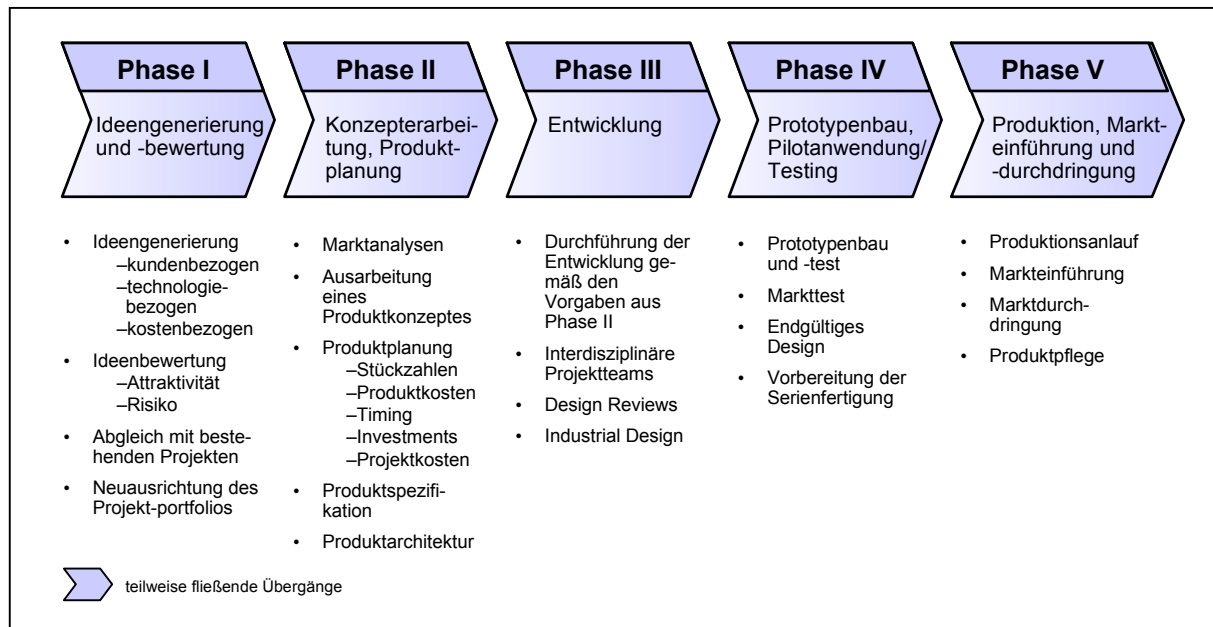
Phase I

Ideengenerierung und -bewertung

Phase II

Konzepterarbeitung, Produktplanung

Phase III

Entwicklung

Phase IV

Prototypenbau, Pilotanwendung/ Testing

Phase V

Produktion, Markteinführung und -durchdringung

- Ideengenerierung
  –kundenbezogen
  –technologiebezogen
  –kostenbezogen
- Ideenbewertung
  –Attraktivität
  –Risiko
- Abgleich mit bestehenden Projekten
- Neuausrichtung des Projekt-portfolios

- Marktanalysen
- Ausarbeitung eines Produktkonzeptes
- Produktplanung
  –Stückzahlen
  –Produktkosten
  –Timing
  –Investments
  –Projektkosten
- Produktspezifikation
- Produktarchitektur

- Durchführung der Entwicklung gemäß den Vorgaben aus Phase II
- Interdisziplinäre Projektteams
- Design Reviews
- Industrial Design

- Prototypenbau und -test
- Markttest
- Endgültiges Design
- Vorbereitung der Serienfertigung

- Produktionsanlauf
- Markteinführung
- Marktdurchdringung
- Produktpflege

teilweise fließende Übergänge